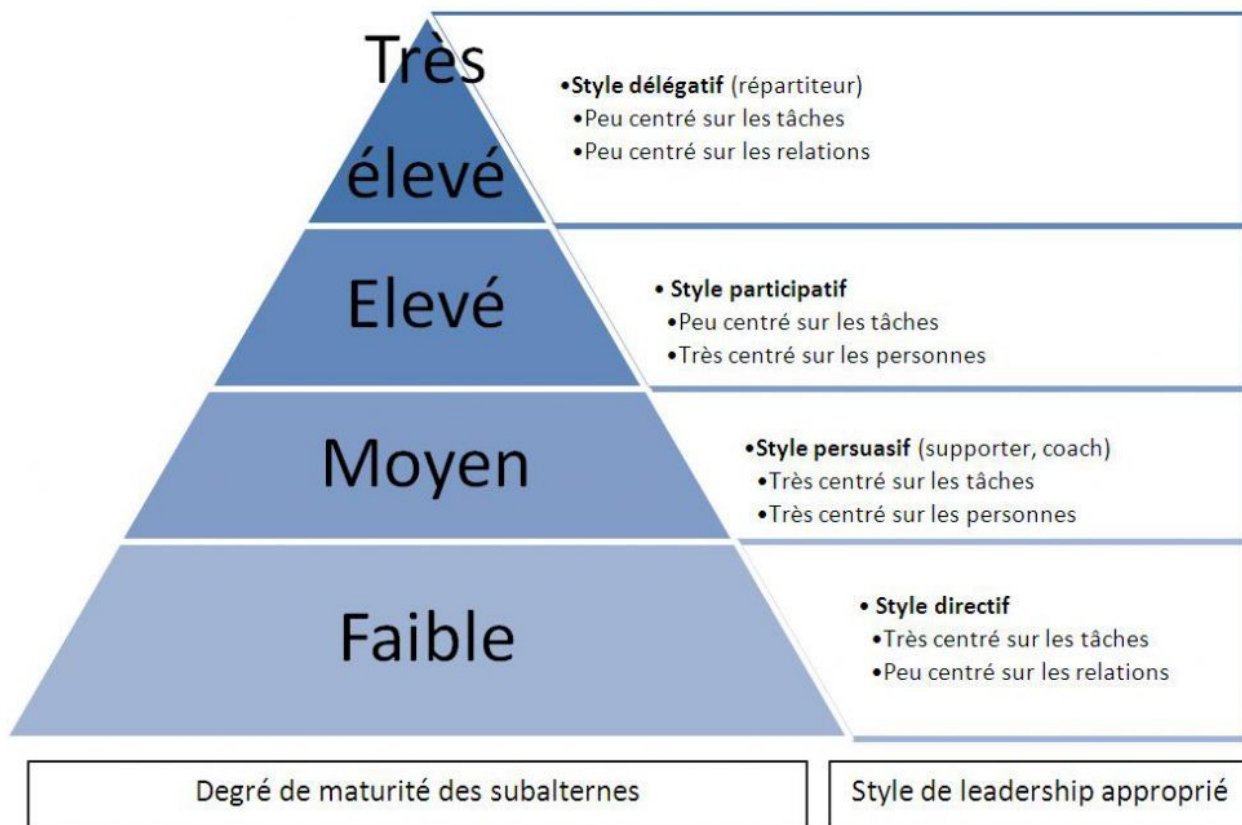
Très élevé

•Style délégatif (répartiteur)
•Peu centré sur les tâches
•Peu centré sur les relations

Elevé

• Style participatif
•Peu centré sur les tâches
•Très centré sur les personnes

Moyen

•Style persuasif (supporter, coach)
•Très centré sur les tâches
•Très centré sur les personnes

Faible

• Style directif
•Très centré sur les tâches
•Peu centré sur les relations

Degré de maturité des subalternes

Style de leadership approprié